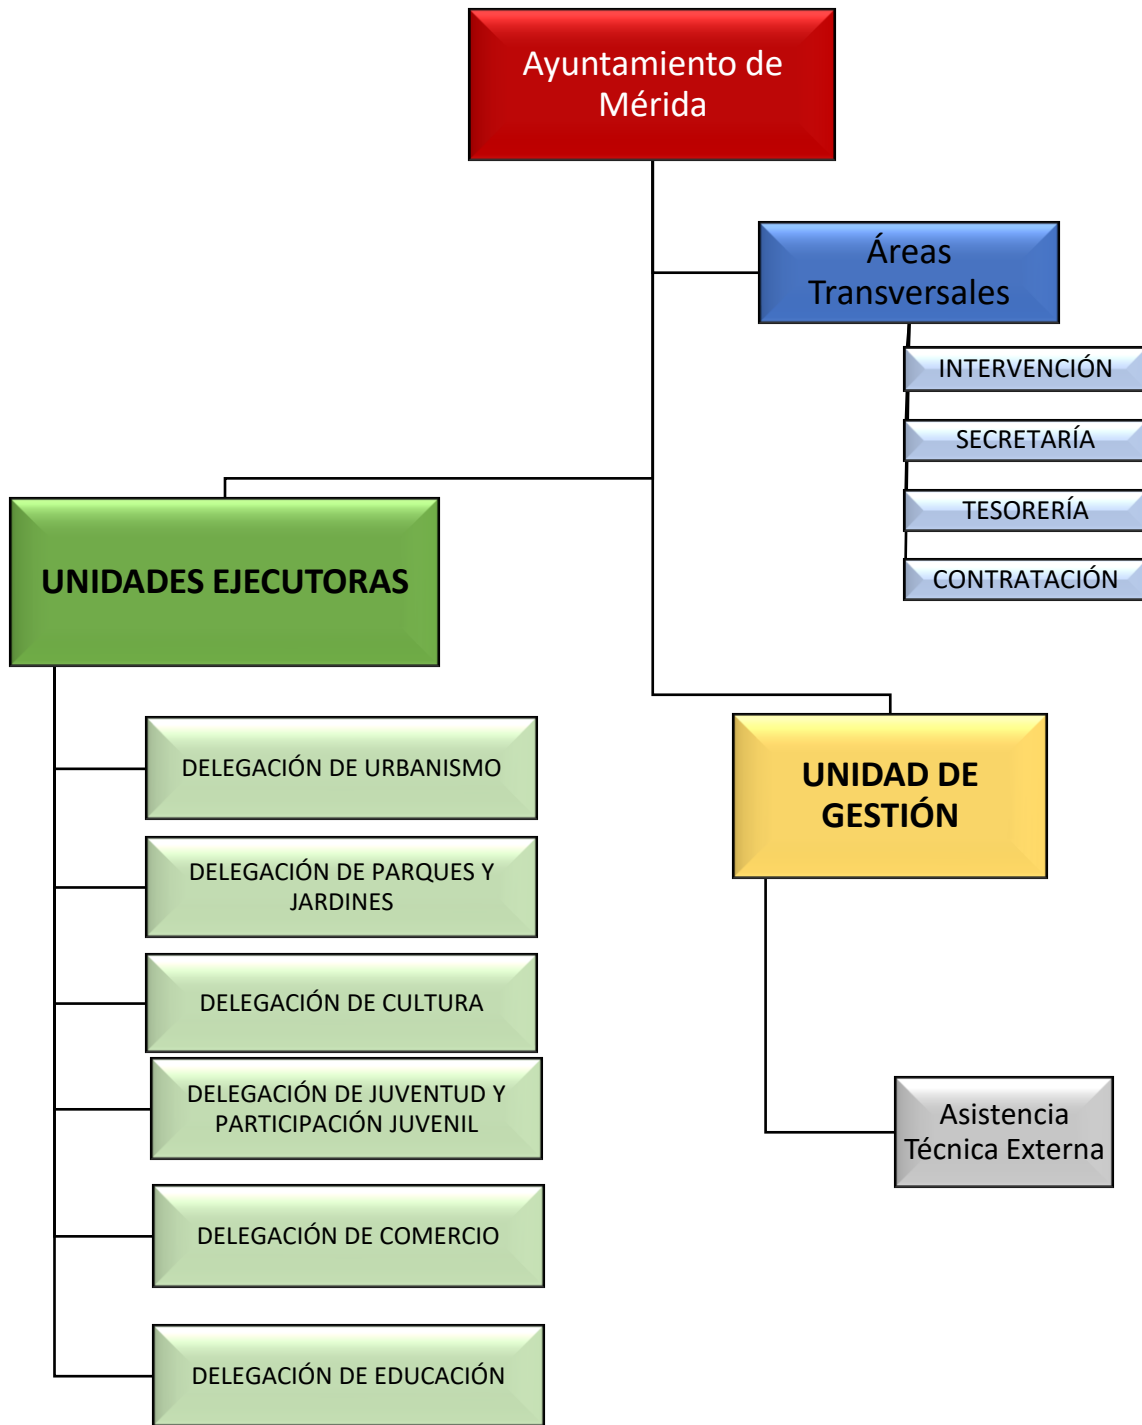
Ayuntamiento de Mérida

Áreas Transversales

INTERVENCIÓN

SECRETARÍA

TESORERÍA

CONTRATACIÓN

UNIDADES EJECUTORAS

DELEGACIÓN DE URBANISMO

DELEGACIÓN DE PARQUES Y JARDINES

DELEGACIÓN DE CULTURA

DELEGACIÓN DE JUVENTUD Y PARTICIPACIÓN JUVENIL

DELEGACIÓN DE COMERCIO

DELEGACIÓN DE EDUCACIÓN

UNIDAD DE GESTIÓN

Asistencia Técnica Externa